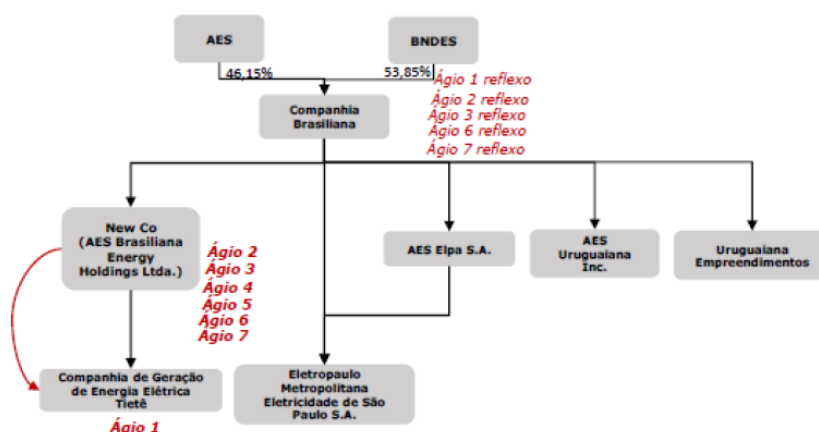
AES

BNDES

46,15%

53,85%

Ágio 1 reflexo
Ágio 2 reflexo
Ágio 3 reflexo
Ágio 6 reflexo
Ágio 7 reflexo

Companhia Brasiliana

New Co (AES Brasiliana Energy Holdings Ltda.)

Ágio 2
Ágio 3
Ágio 4
Ágio 5
Ágio 6
Ágio 7

AES Elpa S.A.

AES Uruguaiana Inc.

Uruguaiana Empreendimentos

Companhia de Geração de Energia Elétrica Tietê

Ágio 1

Eletropaulo Metropolitana Eletricidade de São Paulo S.A.